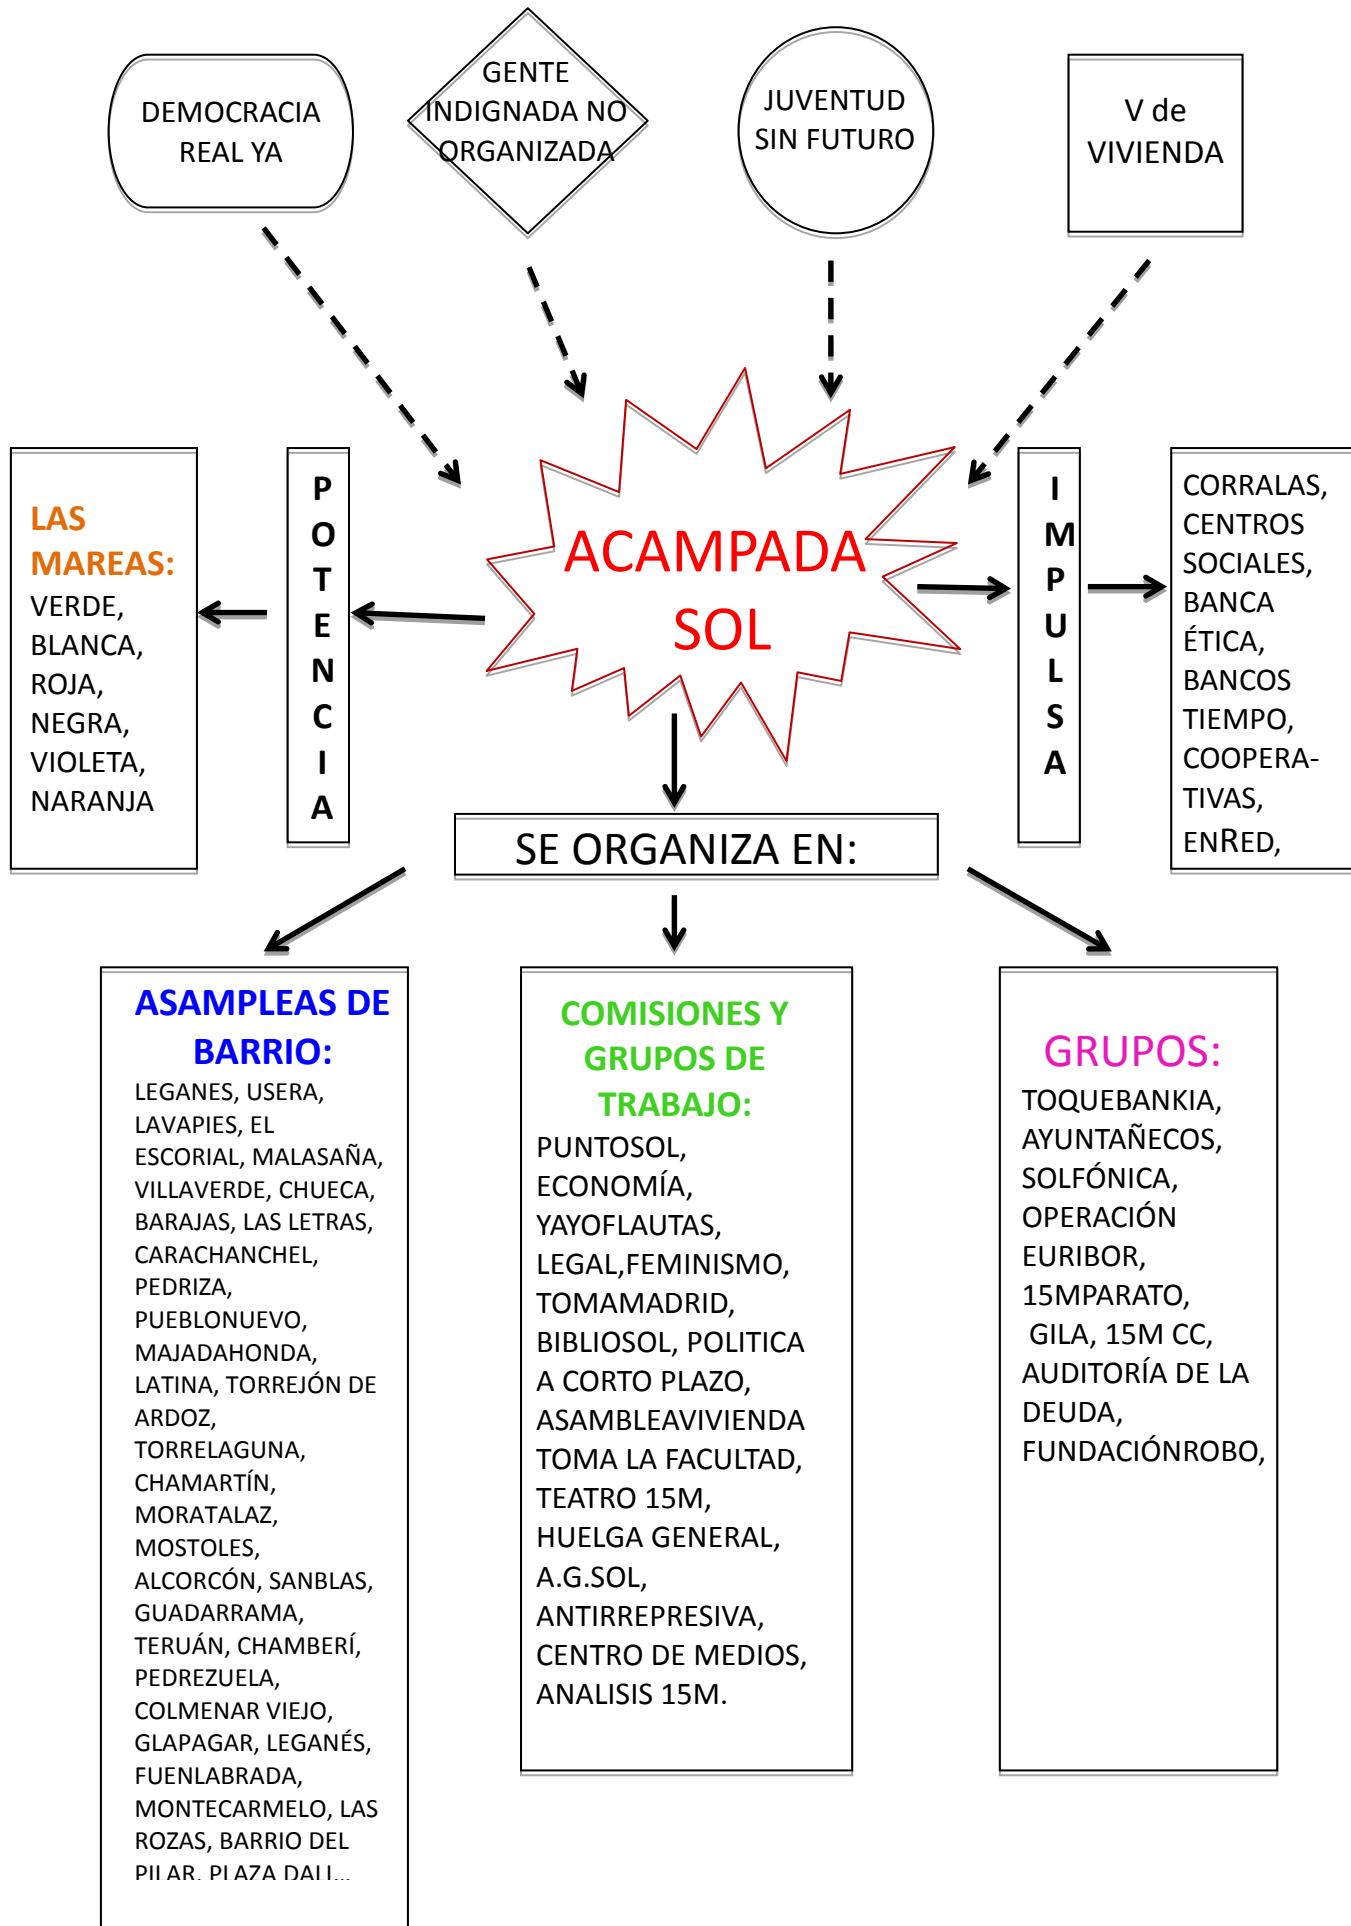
DEMOCRACIA REAL YA

GENTE INDIGNADA NO ORGANIZADA

JUVENTUD SIN FUTURO

V de VIVIENDA

LAS MAREAS:
VERDE, BLANCA, ROJA, NEGRA, VIOLETA, NARANJA

POTENCIA

ACAMPADA SOL

IMPULSA

CORRALAS, CENTROS SOCIALES, BANCA ÉTICA, BANCOS TIEMPO, COOPERATIVAS, ENRED,

SE ORGANIZA EN:

ASAMPLEAS DE BARRIO:
LEGANES, USERA, LAVAPIES, EL ESCORIAL, MALASAÑA, VILLAVERDE, CHUECA, BARAJAS, LAS LETRAS, CARACHANCHEL, PEDRIZA, PUEBLONUEVO, MAJADAHONDA, LATINA, TORREJÓN DE ARDOZ, TORRELAGUNA, CHAMARTÍN, MORATALAZ, MOSTOLES, ALCORCÓN, SANBLAS, GUADARRAMA, TERUÁN, CHAMBERÍ, PEDREZUELA, COLMENAR VIEJO, GLAPAGAR, LEGANÉS, FUENLABRADA, MONTECARMELO, LAS ROZAS, BARRIO DEL PILAR, PLAZA DALI...

COMISIONES Y GRUPOS DE TRABAJO:
PUNTOSOL, ECONOMÍA, YAYOFLAUTAS, LEGAL,FEMINISMO, TOMAMADRID, BIBLIOSOL, POLITICA A CORTO PLAZO, ASAMBLEAVIVIENDA TOMA LA FACULTAD, TEATRO 15M, HUELGA GENERAL, A.G.SOL, ANTIRREPRESIVA, CENTRO DE MEDIOS, ANALISIS 15M.

GRUPOS:
TOQUEBANKIA, AYUNTAÑECOS, SOLFÓNICA, OPERACIÓN EURIBOR, 15MPARATO, GILA, 15M CC, AUDITORÍA DE LA DEUDA, FUNDACIÓNROBO,